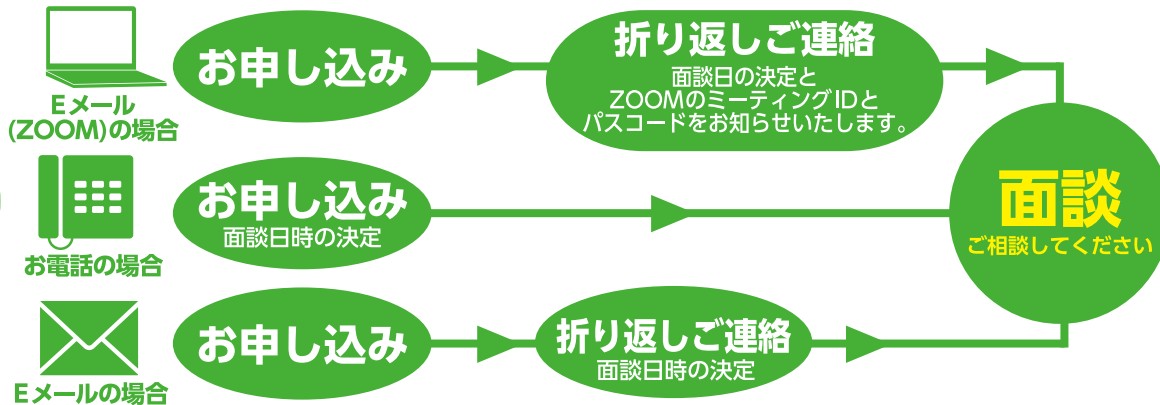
Eメール
(ZOOM)の場合

お申し込み

折り返しご連絡
面談日の決定と
ZOOMのミーティングIDと
パスコードをお知らせいたします。

お電話の場合

お申し込み
面談日時の決定

面談
ご相談してください

Eメールの場合

お申し込み

折り返しご連絡
面談日時の決定